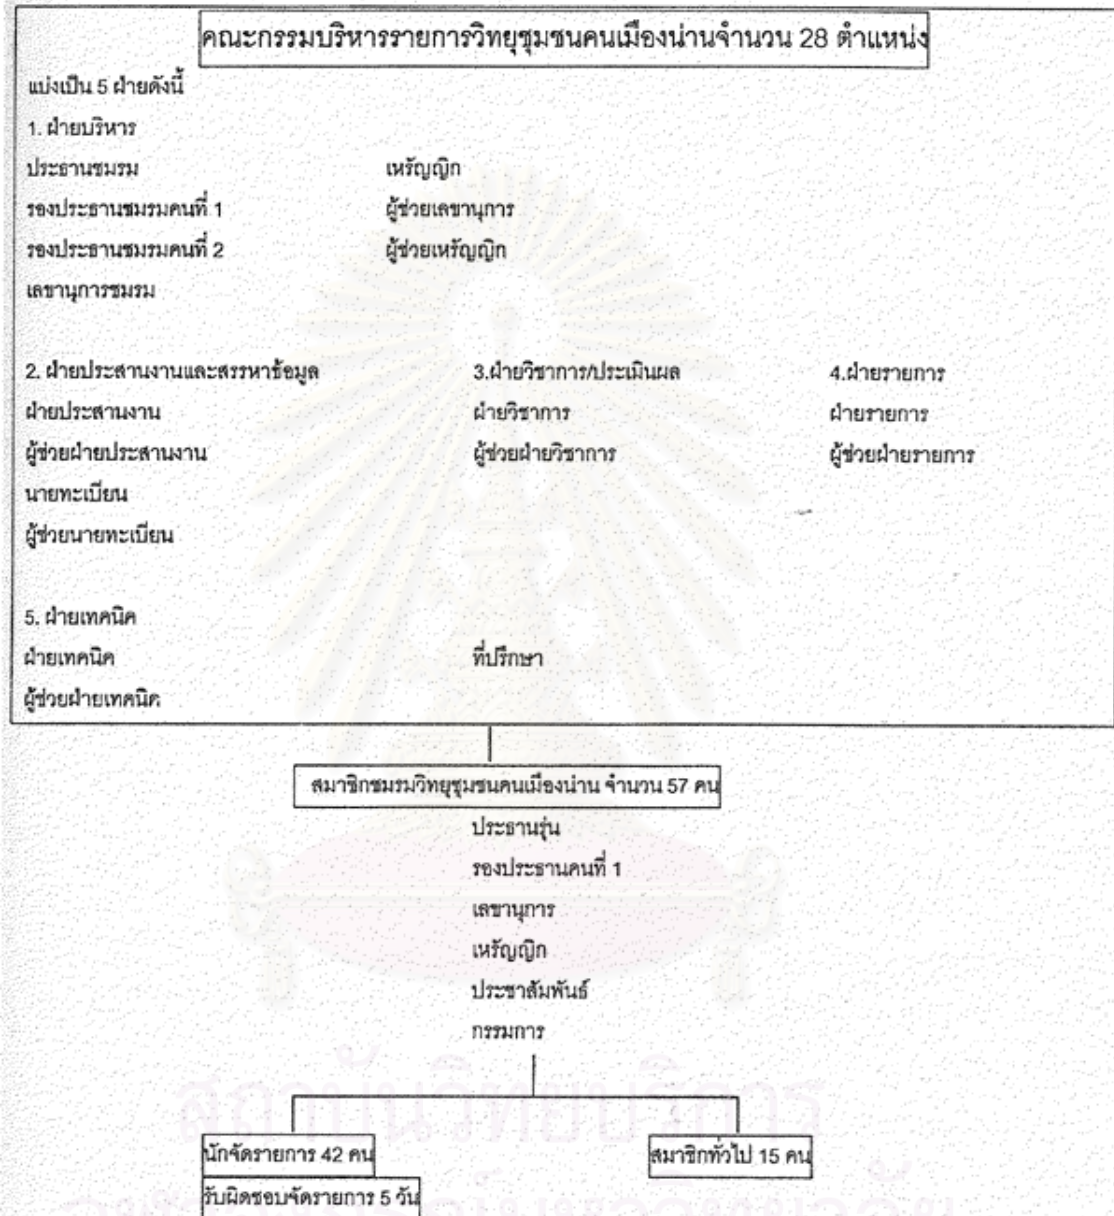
คณะกรรมบริหารรายการวิทยุชุมชนคนเมืองน่านจำนวน 28 ตำแหน่ง

แบ่งเป็น 5 ฝ่ายดังนี้

1. ฝ่ายบริหาร

ประธานชมรม

รองประธานชมรมคนที่ 1

รองประธานชมรมคนที่ 2

เลขานุการชมรม

เหรัญญิก

ผู้ช่วยเลขานุการ

ผู้ช่วยเหรัญญิก

2. ฝ่ายประสานงานและสรรหาข้อมูล

ฝ่ายประสานงาน

ผู้ช่วยฝ่ายประสานงาน

นายทะเบียน

ผู้ช่วยนายทะเบียน

3.ฝ่ายวิชาการ/ประเมินผล

ฝ่ายวิชาการ

ผู้ช่วยฝ่ายวิชาการ

4.ฝ่ายรายการ

ฝ่ายรายการ

ผู้ช่วยฝ่ายรายการ

5. ฝ่ายเทคนิค

ฝ่ายเทคนิค

ผู้ช่วยฝ่ายเทคนิค

ที่ปรึกษา

สมาชิกชมรมวิทยุชุมชนคนเมืองน่าน จำนวน 57 คน

ประธานรุ่น

รองประธานคนที่ 1

เลขานุการ

เหรัญญิก

ประชาสัมพันธ์

กรรมการ

นักจัดรายการ 42 คน

รับผิดชอบจัดรายการ 5 วัน

สมาชิกทั่วไป 15 คน